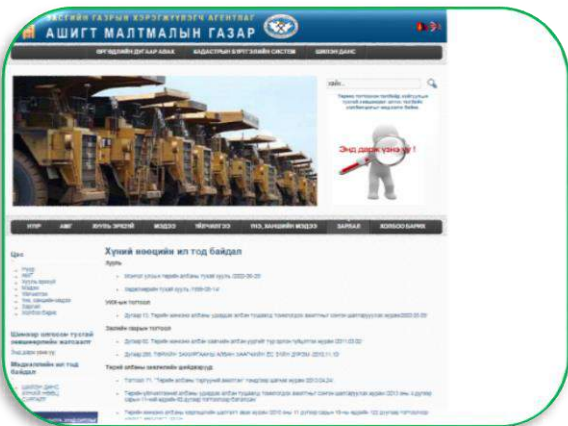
ТӨРИЙН ГАЗРЫН ХЭРЭГЖҮҮЛЭГЧ АГЕНТЛАГ
АШИГТ МАЛТМАЛЫН ГАЗАР

ОРГОДЛЫН ДУГААР АВАХ
КАДАСТРЫН БҮРТГЭЛИЙН СИСТЕМ
ШИЛЭН ДАНС

хайх...

Энд дарж үзнэ үү !

НҮҮР
АМГ
ХУУЛЬ ЭРХЗҮЙ
МЭДЭЭ
ТӨСӨЛ
ТӨР, ХАНШИЙН МЭДЭЭ
ЗАРЛАЛ
ХОЛБОО БАРИХ

Цэс

Шинээр олгосон тусгай зөвшөөрлийн жагсаалт

Мэдээллийн ил тод байдал

Хүний нөөцийн ил тод байдал

Хууль

Монгол улсын Төрийн албаны тухай хууль (2002-06-28)

Худалдааны тухай хууль (1999-05-14)

Ил тод байдал

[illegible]

Төрийн албаны шалгалтын шийдвэрүүд

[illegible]